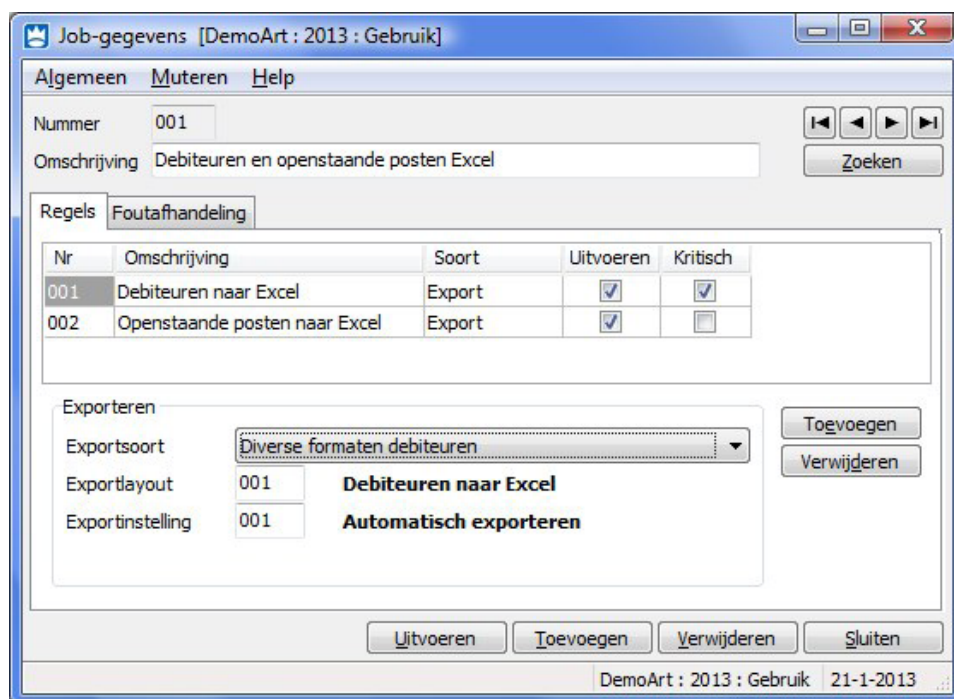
Job-gegevens [DemoArt : 2013 : Gebruik]

Algemeen Muteren Help

Nummer 001

Omschrijving Debiteuren en openstaande posten Excel

Zoeken

Regels Foutafhandeling

| Nr | Omschrijving | Soort | Uitvoeren | Kritisch |
|---|---|---|---|---|
| 001 | Debiteuren naar Excel | Export | ☑ | ☑ |
| 002 | Openstaande posten naar Excel | Export | ☑ | ☐ |

Exporteren

Exportsoort Diverse formaten debiteuren

Exportlayout 001 Debiteuren naar Excel

Exportinstelling 001 Automatisch exporteren

Toevoegen

Verwijderen

Uitvoeren Toevoegen Verwijderen Sluiten

DemoArt : 2013 : Gebruik 21-1-2013